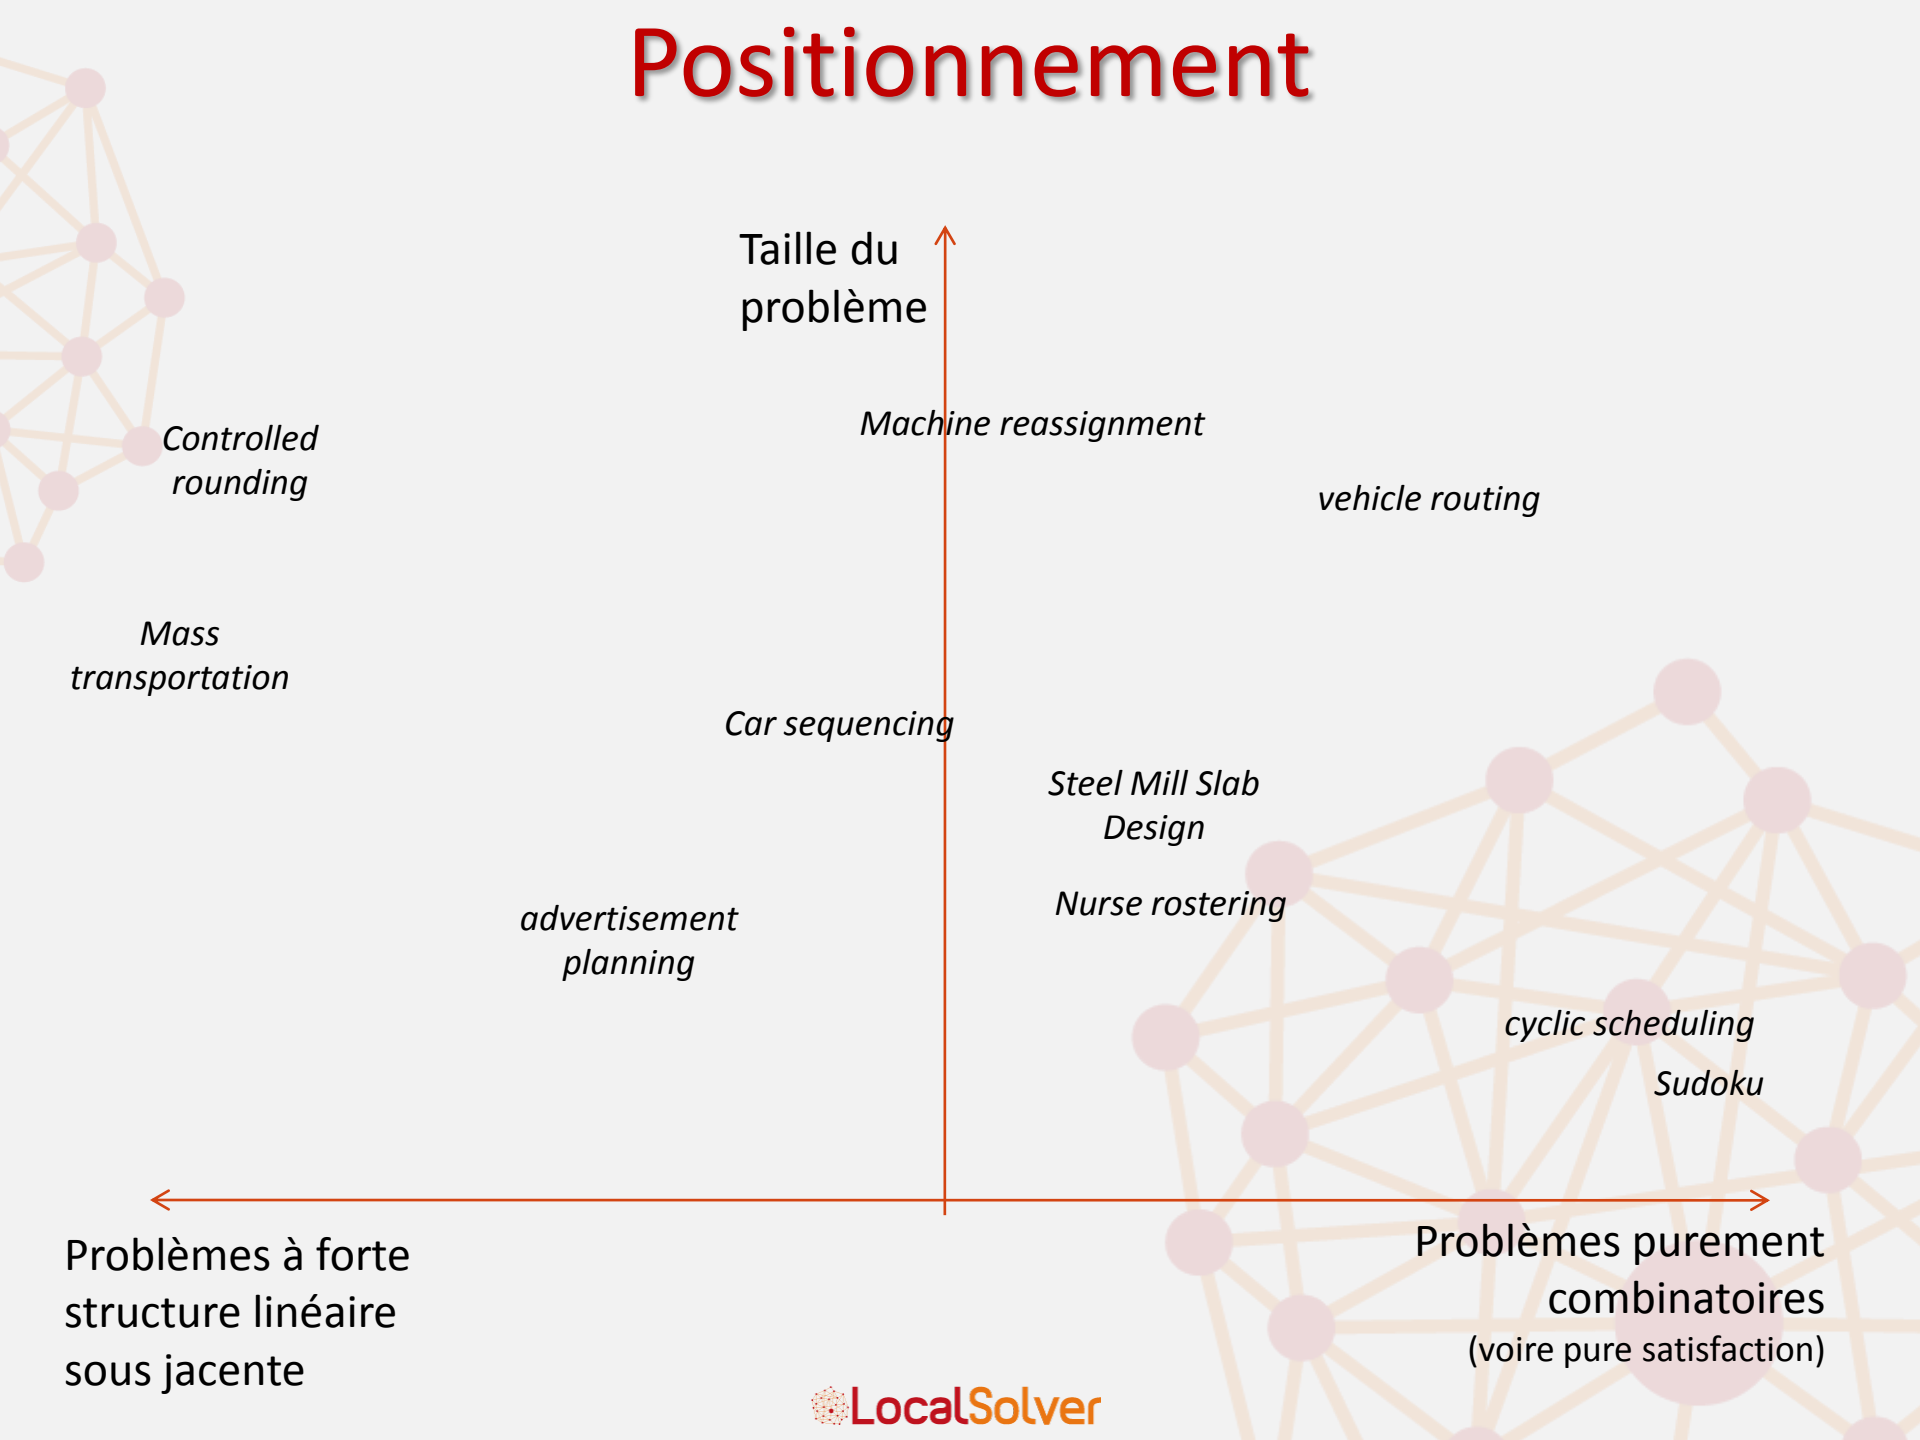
Positionnement

Taille du problème

Machine reassignment

Controlled rounding

vehicle routing

Mass transportation

Car sequencing

Steel Mill Slab Design

Nurse rostering

advertisement planning

cyclic scheduling

Sudoku

Problèmes à forte structure linéaire sous jacente

Problèmes purement combinatoires
(voire pure satisfaction)

LocalSolver